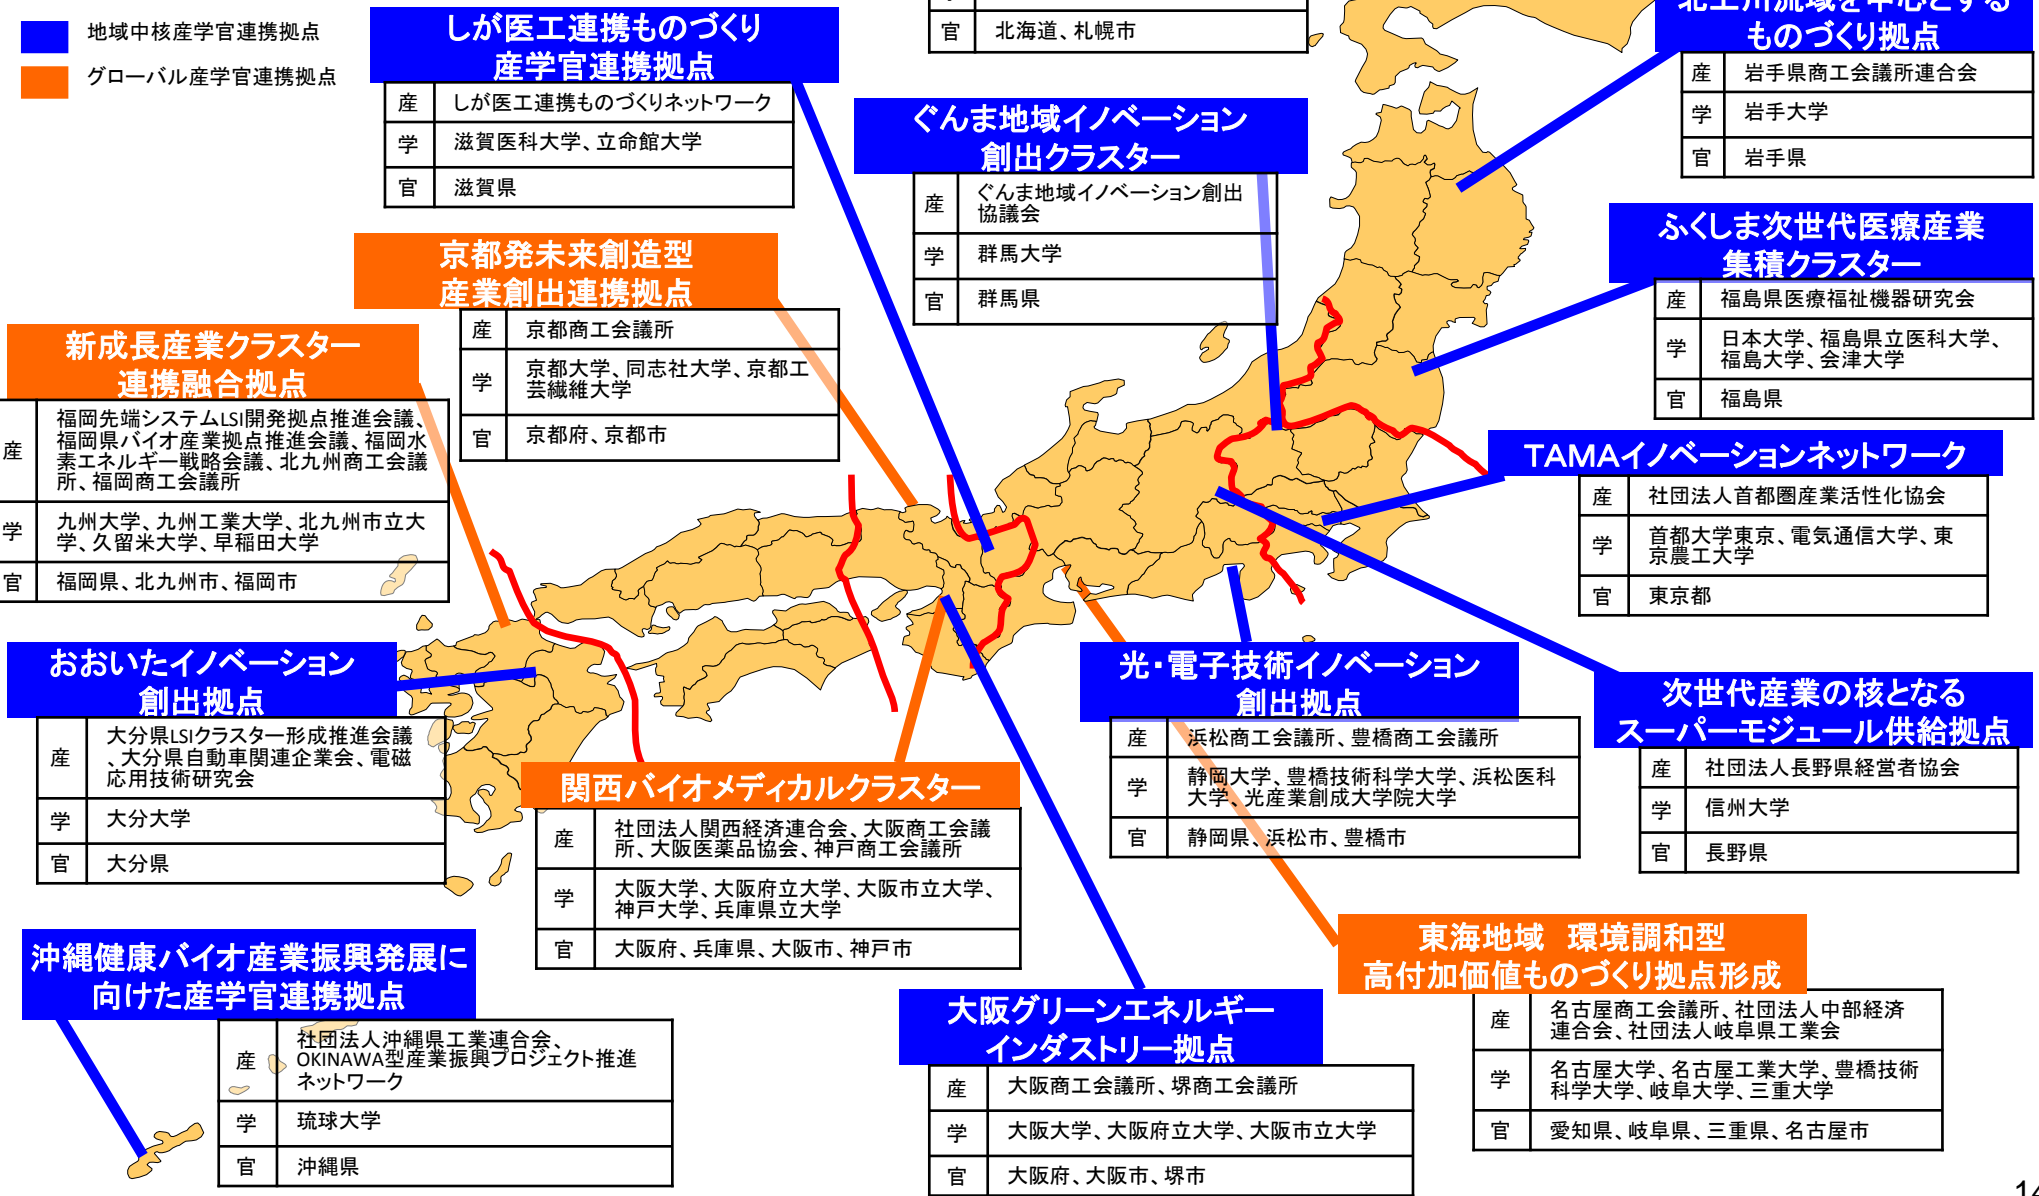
地域中核産学官連携拠点

グローバル産学官連携拠点

しが医工連携ものづくり産学官連携拠点

| 産 | しが医工連携ものづくりネットワーク |
|---|---|
| 学 | 滋賀医科大学、立命館大学 |
| 官 | 滋賀県 |

| 官 | 北海道、札幌市 |
|---|---|

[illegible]ものづくり拠点

| 産 | 岩手県商工会議所連合会 |
|---|---|
| 学 | 岩手大学 |
| 官 | 岩手県 |

ぐんま地域イノベーション創出クラスター

| 産 | ぐんま地域イノベーション創出協議会 |
|---|---|
| 学 | 群馬大学 |
| 官 | 群馬県 |

京都発未来創造型産業創出連携拠点

| 産 | 京都商工会議所 |
|---|---|
| 学 | 京都大学、同志社大学、京都工芸繊維大学 |
| 官 | 京都府、京都市 |

新成長産業クラスター連携融合拠点

| 産 | 福岡先端システムLSI開発拠点推進会議、福岡県バイオ産業拠点推進会議、福岡水素エネルギー戦略会議、北九州商工会議所、福岡商工会議所 |
|---|---|
| 学 | 九州大学、九州工業大学、北九州市立大学、久留米大学、早稲田大学 |
| 官 | 福岡県、北九州市、福岡市 |

ふくしま次世代医療産業集積クラスター

| 産 | 福島県医療福祉機器研究会 |
|---|---|
| 学 | 日本大学、福島県立医科大学、福島大学、会津大学 |
| 官 | 福島県 |

TAMAイノベーションネットワーク

| 産 | 社団法人首都圏産業活性化協会 |
|---|---|
| 学 | 首都大学東京、電気通信大学、東京農工大学 |
| 官 | 東京都 |

おおいたイノベーション創出拠点

| 産 | 大分県LSIクラスター形成推進会議、大分県自動車関連企業会、電磁応用技術研究会 |
|---|---|
| 学 | 大分大学 |
| 官 | 大分県 |

光・電子技術イノベーション創出拠点

| 産 | 浜松商工会議所、豊橋商工会議所 |
|---|---|
| 学 | 静岡大学、豊橋技術科学大学、浜松医科大学、光産業創成大学院大学 |
| 官 | 静岡県、浜松市、豊橋市 |

次世代産業の核となるスーパーモジュール供給拠点

| 産 | 社団法人長野県経営者協会 |
|---|---|
| 学 | 信州大学 |
| 官 | 長野県 |

関西バイオメディカルクラスター

| 産 | 社団法人関西経済連合会、大阪商工会議所、大阪医薬品協会、神戸商工会議所 |
|---|---|
| 学 | 大阪大学、大阪府立大学、大阪市立大学、神戸大学、兵庫県立大学 |
| 官 | 大阪府、兵庫県、大阪市、神戸市 |

沖縄健康バイオ産業振興発展に向けた産学官連携拠点

| 産 | 社団法人沖縄県工業連合会、OKINAWA型産業振興プロジェクト推進ネットワーク |
|---|---|
| 学 | 琉球大学 |
| 官 | 沖縄県 |

東海地域 環境調和型高付加価値ものづくり拠点形成

| 産 | 名古屋商工会議所、社団法人中部経済連合会、社団法人岐阜県工業会 |
|---|---|
| 学 | 名古屋大学、名古屋工業大学、豊橋技術科学大学、岐阜大学、三重大学 |
| 官 | 愛知県、岐阜県、三重県、名古屋市 |

大阪グリーンエネルギーインダストリー拠点

| 産 | 大阪商工会議所、堺商工会議所 |
|---|---|
| 学 | 大阪大学、大阪府立大学、大阪市立大学 |
| 官 | 大阪府、大阪市、堺市 |